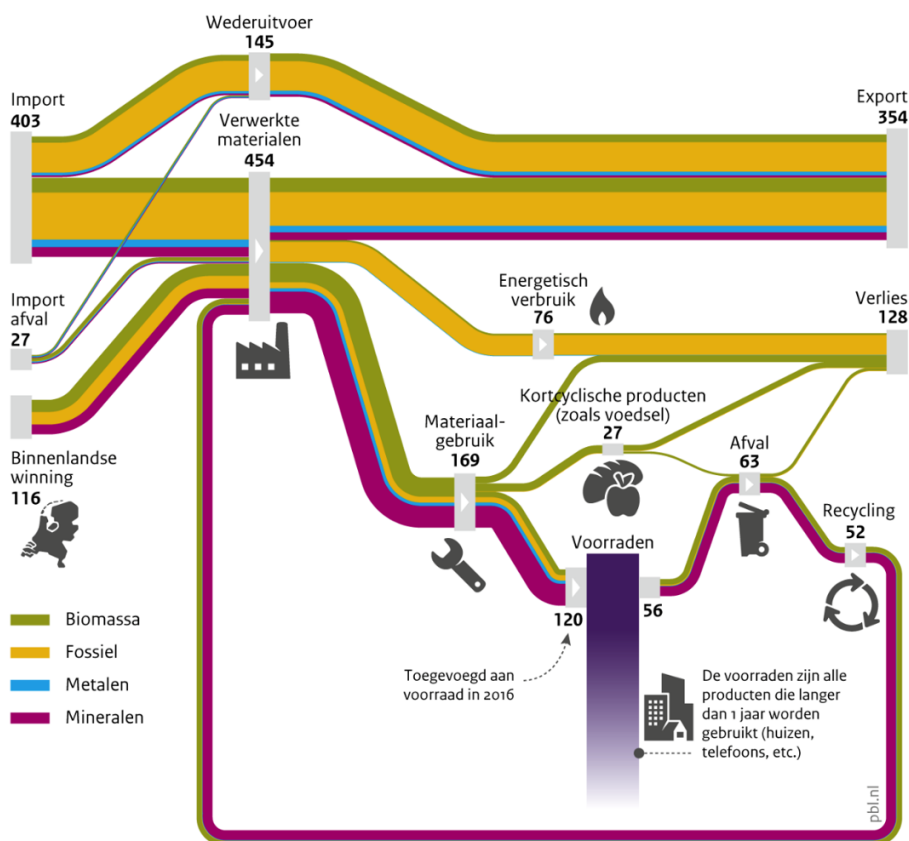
Wederuitvoer
145

Import
403

Verwerkte materialen
454

Export
354

Import afval
27

Energetisch verbruik
76

Verlies
128

Kortcyclische producten (zoals voedsel)
27

Materiaalgebruik
169

Afval
63

Binnenlandse winning
116

Recycling
52

Voorraden

120

56

Biomassa
Fossiel
Metalen
Mineralen

Toegevoegd aan voorraad in 2016

De voorraden zijn alle producten die langer dan 1 jaar worden gebruikt (huizen, telefoons, etc.)

pbl.nl